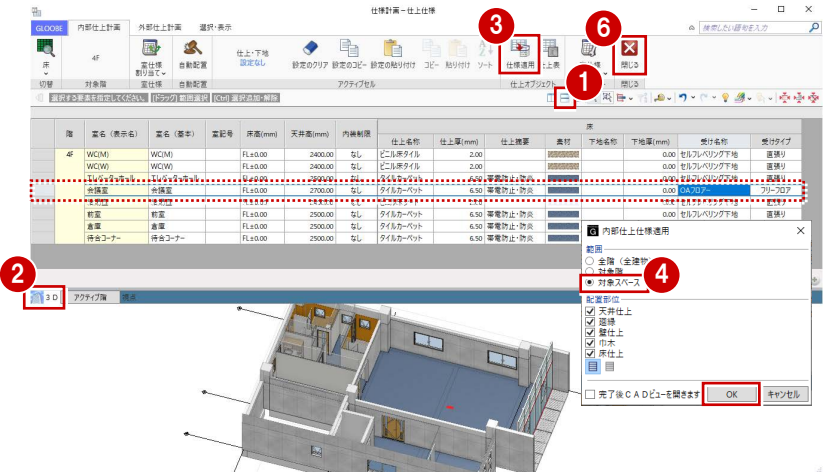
仕様計画 - 仕上仕様

GLOOBE 内部仕上計画 外部仕上計画 選択・表示

検索したい語句を入力

床 4F 室仕様割り当て 自動配置 仕上・下地 設定なし 設定のクリア 設定のコピー 設定の貼り付け コピー 貼り付け ソート 仕様適用 仕上表 閉じる

切替 対象階 室仕様 自動配置 アクティブセル 仕上オブジェクト 閉じる

選択する要素を指定してください。[ドラッグ] 範囲選択 [Ctrl] 選択追加・解除

| 階 | 室名（表示名） | 室名（基本） | 室記号 | 床高(mm) | 天井高(mm) | 内装制限 | 仕上名称 | 仕上厚(mm) | 仕上詳細 | 素材 | 下地名称 | 下地厚(mm) | 受材名称 | 受けタイプ |
|---|---|---|---|---|---|---|---|---|---|---|---|---|---|---|
| 4F | WC(M) | WC(M) | | FL±0.00 | 2400.00 | なし | ビニル床タイル | 2.00 | | | | 0.00 | セルフレベリング下地 | 直張り |
| | WC(W) | WC(W) | | FL±0.00 | 2400.00 | なし | ビニル床タイル | 2.00 | | | | 0.00 | セルフレベリング下地 | 直張り |
| | エレベーターホール | エレベーターホール | | FL±0.00 | 2600.00 | なし | タイルカーペット | 6.50 | 帯電防止・防炎 | | | 0.00 | セルフレベリング下地 | 直張り |
| | 会議室 | 会議室 | | FL±0.00 | 2700.00 | なし | タイルカーペット | 6.50 | 帯電防止・防炎 | | | 0.00 | OAフロアー | フリーフロア |
| | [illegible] | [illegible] | | FL±0.00 | 2500.00 | なし | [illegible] | | | | | | | 直張り |
| | 前室 | 前室 | | FL±0.00 | 2500.00 | なし | タイルカーペット | 6.50 | 帯電防止・防炎 | | | | | |
| | 倉庫 | 倉庫 | | FL±0.00 | 2500.00 | なし | タイルカーペット | 6.50 | 帯電防止・防炎 | | | | | |
| | 待合コーナー | 待合コーナー | | FL±0.00 | 2500.00 | なし | タイルカーペット | 6.50 | 帯電防止・防炎 | | | | | |

3D アクティブ階 混合

内部仕上仕様適用
範囲
○ 全階（全建物）
○ 対象階
◉ 対象スペース
配置部位
☑ 天井仕上
☑ 廻縁
☑ 壁仕上
☑ 巾木
☑ 床仕上
☐ 完了後ＣＡＤビューを開きます OK キャンセル

1 2 3 4 6